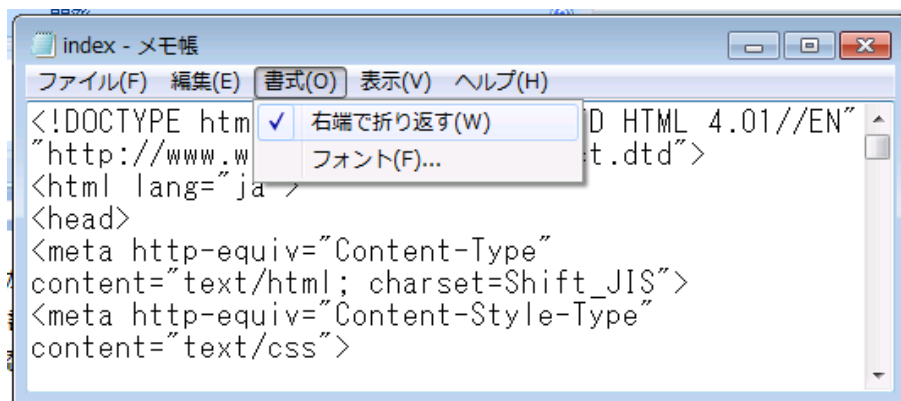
index - メモ帳

ファイル(F) 編集(E) 書式(O) 表示(V) ヘルプ(H)

右端で折り返す(W)
フォント(F)...

<!DOCTYPE htm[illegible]D HTML 4.01//EN"
"http://www.w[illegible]t.dtd">
<html lang="ja">
<head>
<meta http-equiv="Content-Type"
content="text/html; charset=Shift_JIS">
<meta http-equiv="Content-Style-Type"
content="text/css">